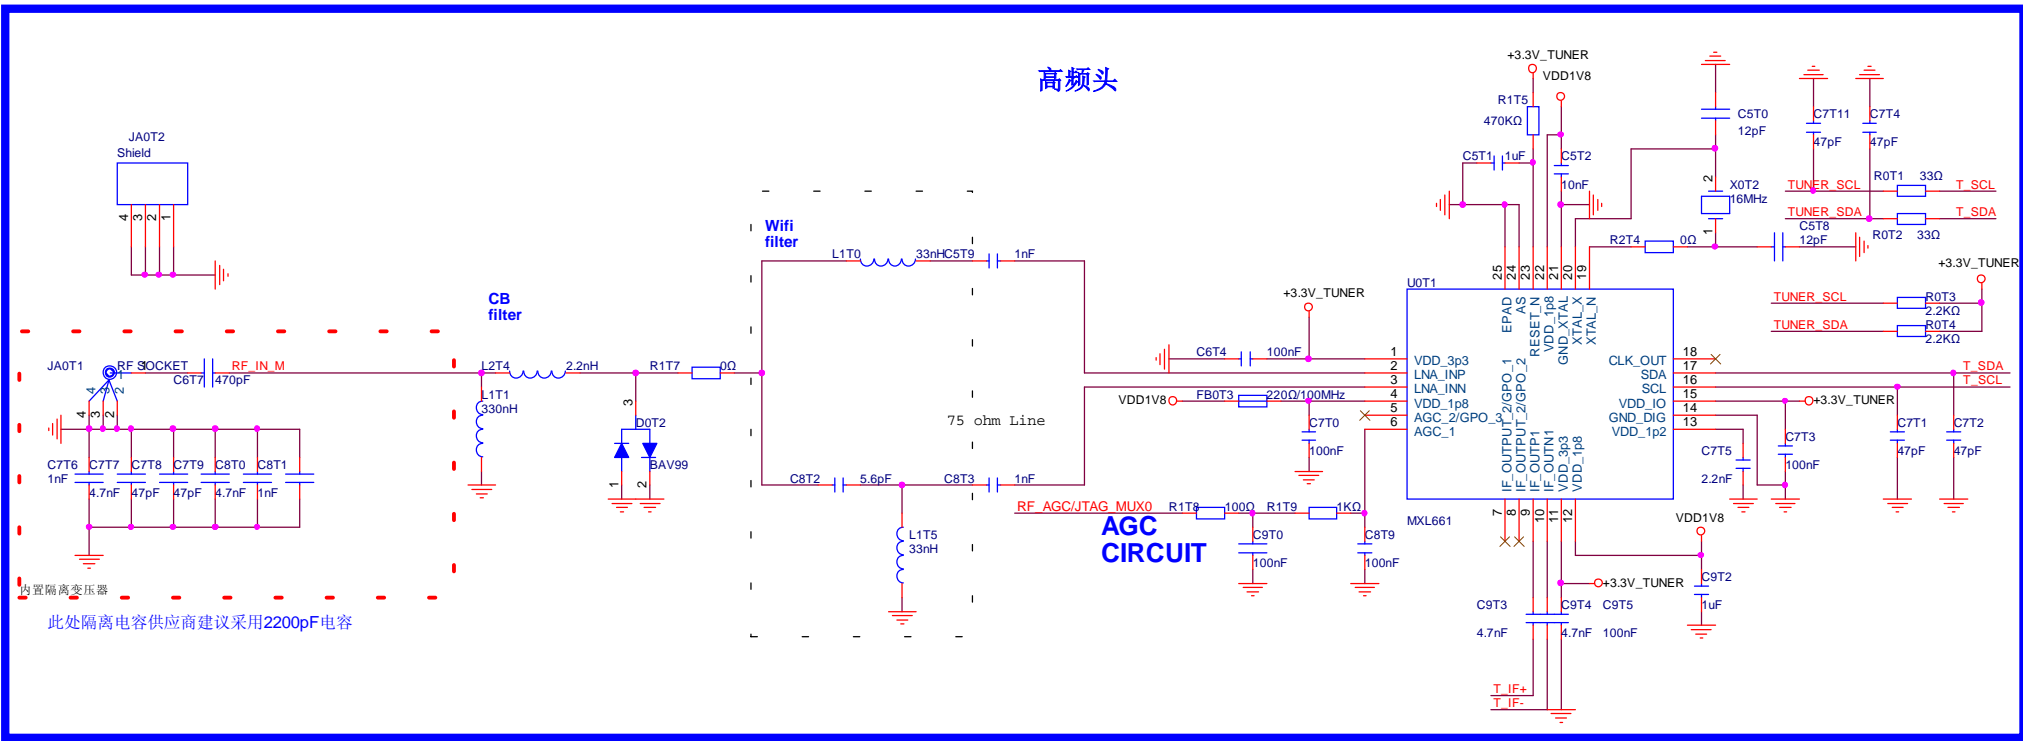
高频头

JA0T2
Shield
4 3 2 1

CB filter

Wifi filter

JA0T1
RF SOCKET
4 3 2
4 3 2
C6T7 470pF
RF_IN_M
C7T6 1nF
C7T7 4.7nF
C7T8 47pF
C7T9 47pF
C8T0 4.7nF
C8T1 1nF
内置隔离变压器
此处隔离电容供应商建议采用2200pF电容

L2T4 2.2nH
L1T1 330nH
R1T7 0Ω
3
D0T2
BAV99
1 2

L1T0 33nH
C5T9 1nF
75 ohm Line
C8T2 5.6pF
C8T3 1nF
L1T5 33nH

+3.3V_TUNER
C6T4 100nF
VDD1V8
FB0T3 220Ω/100MHz
C7T0 100nF
RF_AGC/JTAG_MUX0
R1T8 100Ω
R1T9 1KΩ
C9T0 100nF
C8T9 100nF
AGC CIRCUIT

+3.3V_TUNER
VDD1V8
R1T5 470KΩ
C5T1 1uF
C5T2 10nF
C5T0 12pF
X0T2 16MHz
2 1
R2T4 0Ω
C5T8 12pF
C7T11 47pF
C7T4 47pF
TUNER_SCL
TUNER_SDA
R0T1 33Ω
R0T2 33Ω
T_SCL
T_SDA
+3.3V_TUNER
TUNER_SCL
TUNER_SDA
R0T3 2.2KΩ
R0T4 2.2KΩ

U0T1
25 24 23 22 21 20 19
EPAD
AS
RESET_N
VDD_1p8
GND_XTAL
XTAL_X
XTAL_N
1 VDD_3p3
2 LNA_INP
3 LNA_INN
4 VDD_1p8
5 AGC_2/GPO_3
6 AGC_1
IF_OUTPUT_2/GPO_1
IF_OUTPUT_2/GPO_2
IF_OUTP1
IF_OUTN1
VDD_3p3
VDD_1p8
CLK_OUT 18
SDA 17
SCL 16
VDD_IO 15
GND_DIG 14
VDD_1p2 13
7 8 9 10 11 12
MXL661

T_SDA
T_SCL
+3.3V_TUNER
C7T5 2.2nF
C7T3 100nF
C7T1 47pF
C7T2 47pF
VDD1V8
C9T2 1uF
+3.3V_TUNER
C9T3 4.7nF
C9T4 4.7nF
C9T5 100nF
T_IF+
T_IF-